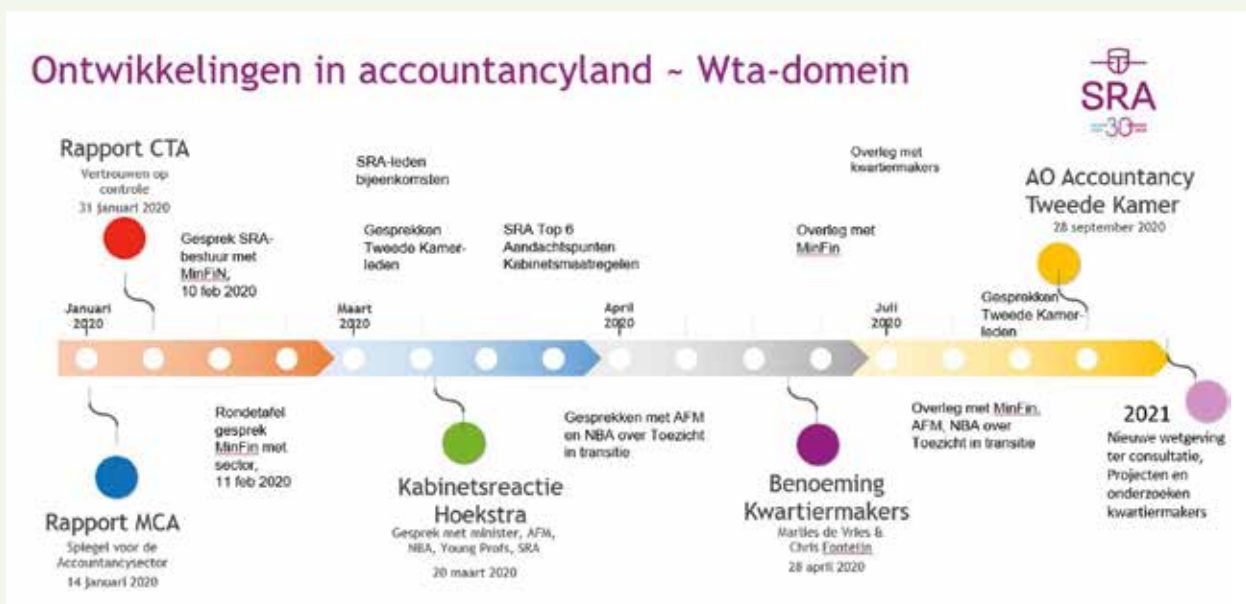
Ontwikkelingen in accountancyland ~ Wta-domein

SRA
30

Rapport CTA
Vertrouwen op controle
31 januari 2020

Gesprek SRA-bestuur met MinFiN, 10 feb 2020

SRA-leden bijeenkomsten

Gesprekken Tweede Kamerleden

SRA Top 6 Aandachtspunten Kabinetsmaatregelen

Overleg met MinFin

Overleg met kwartiermakers

AO Accountancy Tweede Kamer
28 september 2020

Gesprekken Tweede Kamerleden

Januari 2020

Maart 2020

April 2020

Juli 2020

Rapport MCA
Spiegel voor de Accountancysector
14 januari 2020

Rondetafel gesprek MinFin met sector, 11 feb 2020

Kabinetsreactie Hoekstra
Gesprek met minister, AFM, NBA, Young Profs, SRA
20 maart 2020

Gesprekken met AFM en NBA over Toezicht in transitie

Benoeming Kwartiermakers
Marlies de Vries & Chris Fonteijn
28 april 2020

Overleg met MinFin, AFM, NBA over Toezicht in transitie

2021
Nieuwe wetgeving ter consultatie, Projecten en onderzoeken kwartiermakers